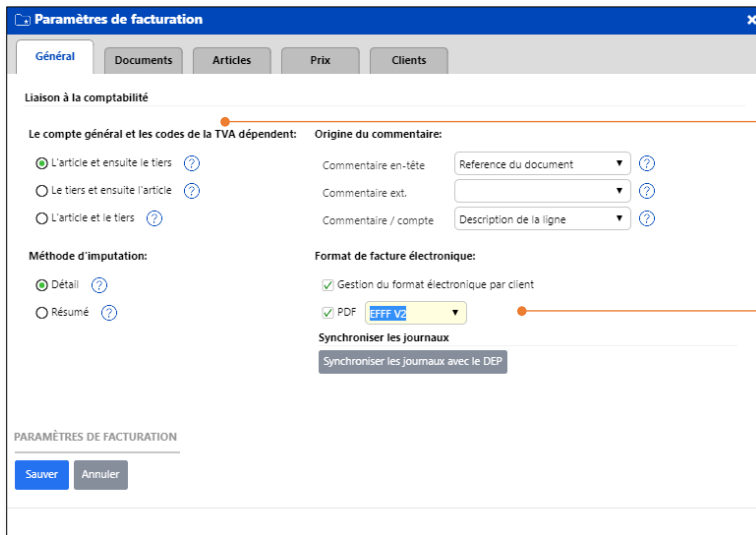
Paramètres de facturation

Général
Documents
Articles
Prix
Clients

Liaison à la comptabilité

Le compte général et les codes de la TVA dépendent:
L'article et ensuite le tiers ?
Le tiers et ensuite l'article ?
L'article et le tiers ?

Origine du commentaire:
Commentaire en-tête | Reference du document ?
Commentaire ext. ?
Commentaire / compte | Description de la ligne ?

Méthode d'imputation:
Détail ?
Résumé ?

Format de facture électronique:
Gestion du format électronique par client
PDF EFFF V2

Synchroniser les journaux
Synchroniser les journaux avec le DEP

PARAMÈTRES DE FACTURATION

Sauver
Annuler